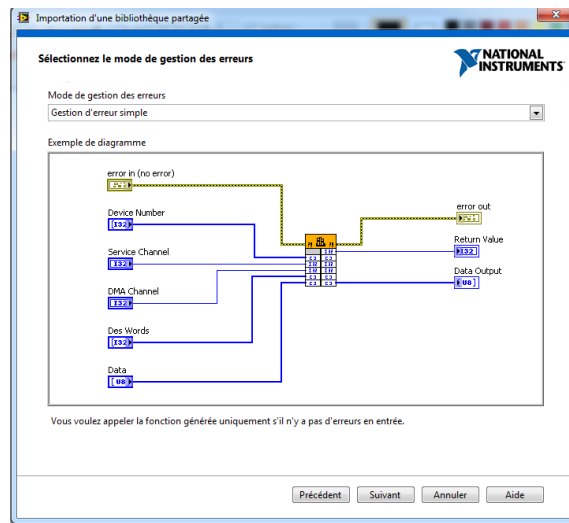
Importation d'une bibliothèque partagée

Sélectionnez le mode de gestion des erreurs

NATIONAL INSTRUMENTS

Mode de gestion des erreurs

Gestion d'erreur simple

Exemple de diagramme

error in (no error)

Device Number

I32

Service Channel

I32

DMA Channel

I32

Des Words

I32

Data

U8

error out

Return Value

I32

Data Output

U8

Vous voulez appeler la fonction générée uniquement s'il n'y a pas d'erreurs en entrée.

Précédent

Suivant

Annuler

Aide